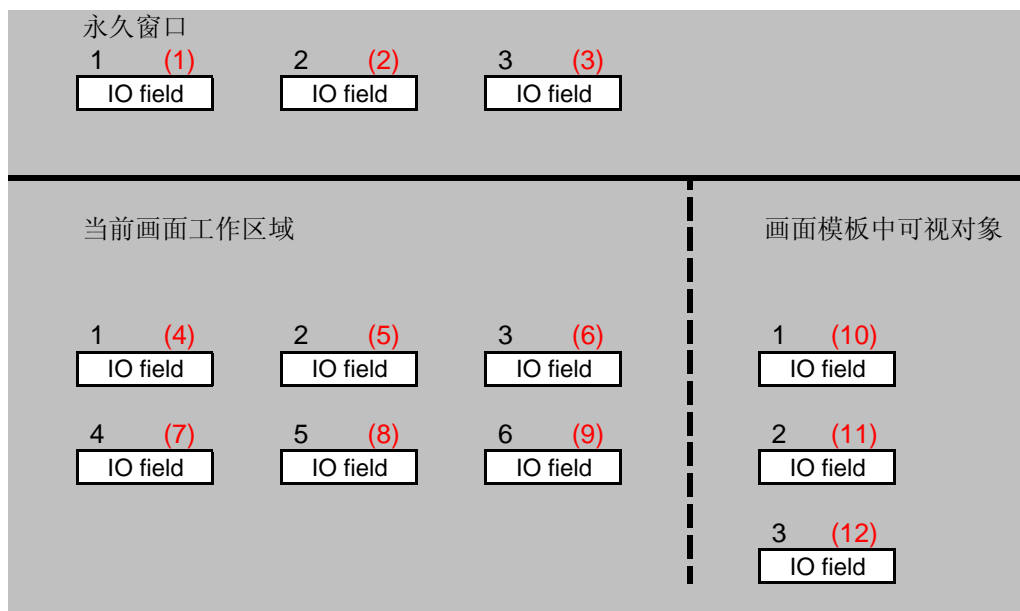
永久窗口

1 (1)
IO field

2 (2)
IO field

3 (3)
IO field

当前画面工作区域

1 (4)
IO field

2 (5)
IO field

3 (6)
IO field

4 (7)
IO field

5 (8)
IO field

6 (9)
IO field

画面模板中可视对象

1 (10)
IO field

2 (11)
IO field

3 (12)
IO field